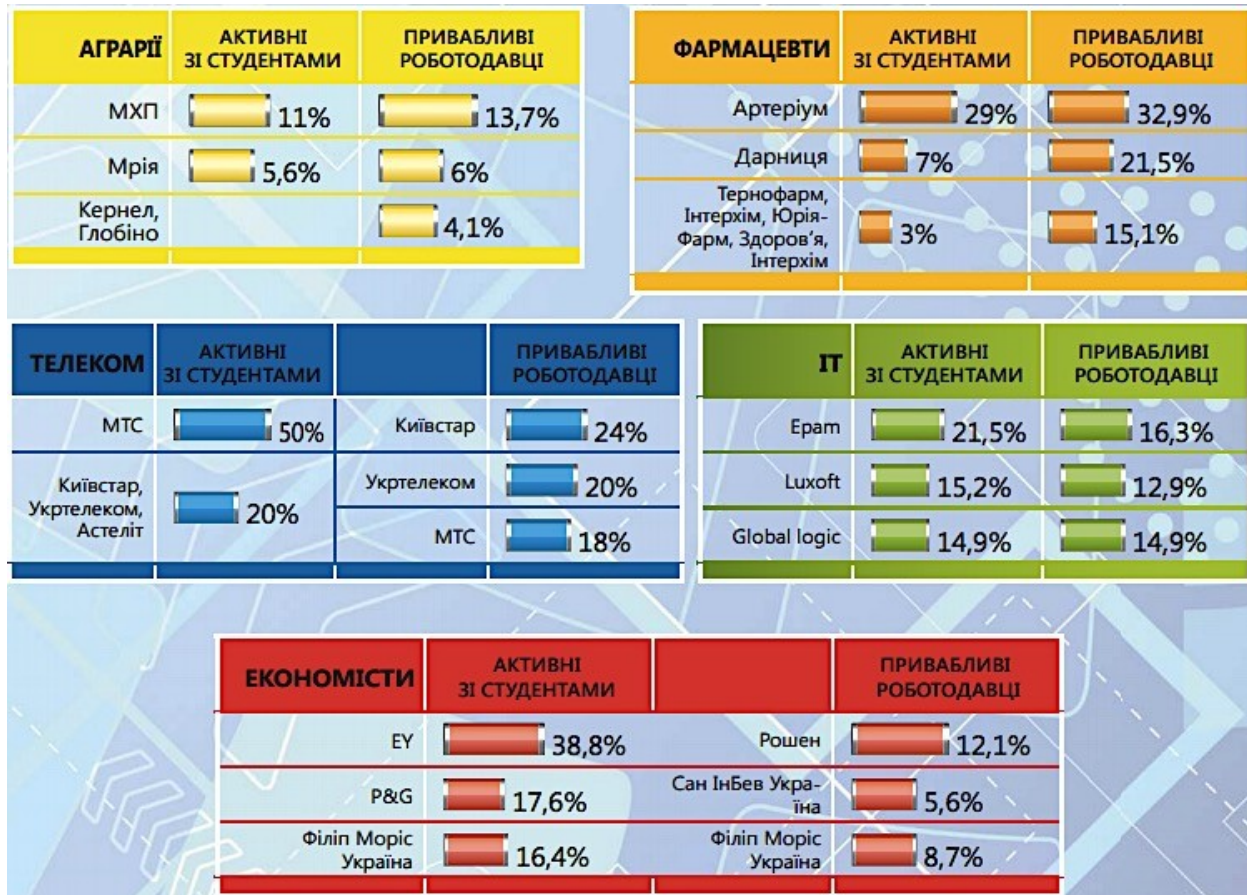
| АГРАРІЇ | АКТИВНІ ЗІ СТУДЕНТАМИ | ПРИВАБЛИВІ РОБОТОДАВЦІ |
|---|---|---|
| МХП | 11% | 13,7% |
| Мрія | 5,6% | 6% |
| Кернел, Глобіно | | 4,1% |

| ФАРМАЦЕВТИ | АКТИВНІ ЗІ СТУДЕНТАМИ | ПРИВАБЛИВІ РОБОТОДАВЦІ |
|---|---|---|
| Артеріум | 29% | 32,9% |
| Дарниця | 7% | 21,5% |
| Тернофарм, Інтерхім, Юрія-Фарм, Здоров'я, Інтерхім | 3% | 15,1% |

| ТЕЛЕКОМ | АКТИВНІ ЗІ СТУДЕНТАМИ | | ПРИВАБЛИВІ РОБОТОДАВЦІ |
|---|---|---|---|
| МТС | 50% | Київстар | 24% |
| Київстар, Укртелеком, Астеліт | 20% | Укртелеком | 20% |
| | | МТС | 18% |

| IT | АКТИВНІ ЗІ СТУДЕНТАМИ | ПРИВАБЛИВІ РОБОТОДАВЦІ |
|---|---|---|
| Epam | 21,5% | 16,3% |
| Luxoft | 15,2% | 12,9% |
| Global logic | 14,9% | 14,9% |

| ЕКОНОМІСТИ | АКТИВНІ ЗІ СТУДЕНТАМИ | | ПРИВАБЛИВІ РОБОТОДАВЦІ |
|---|---|---|---|
| EY | 38,8% | Рошен | 12,1% |
| P&G | 17,6% | Сан ІнБев Україна | 5,6% |
| Філіп Моріс Україна | 16,4% | Філіп Моріс Україна | 8,7% |